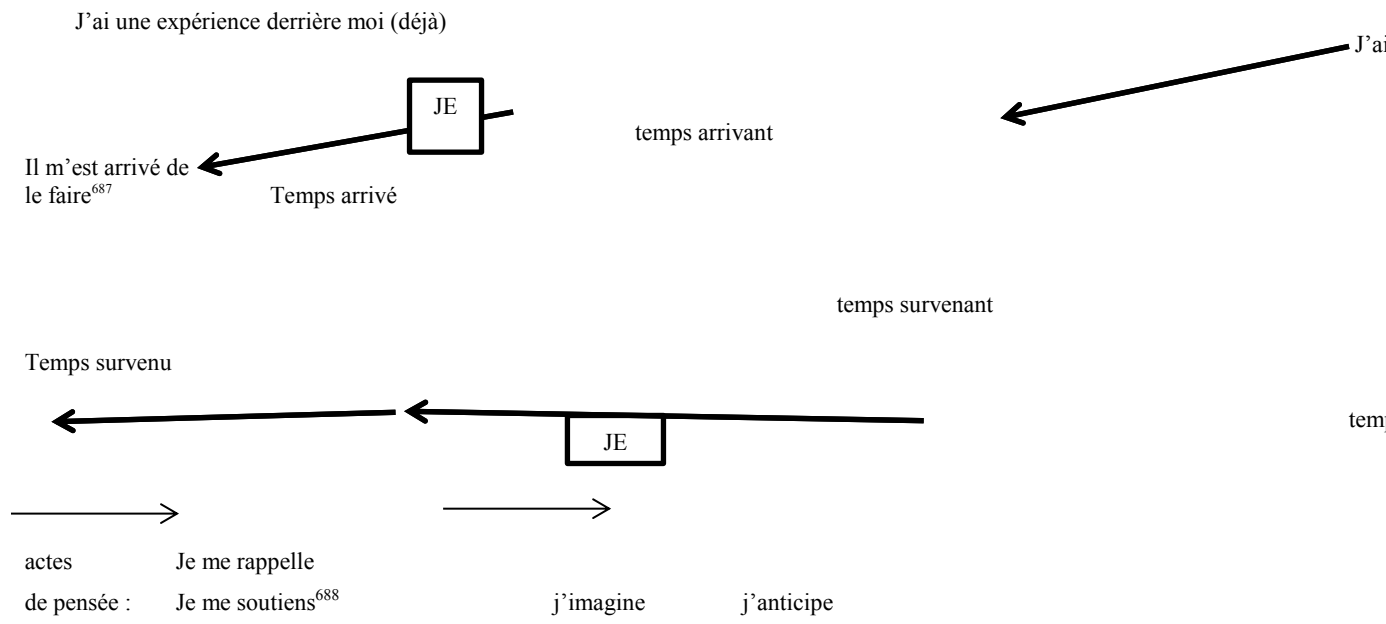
J'ai une expérience derrière moi (déjà)

J'ai

JE

temps arrivant

Il m'est arrivé de le faire$^{687}$

Temps arrivé

temps survenant

Temps survenu

tem

JE

actes de pensée :

Je me rappelle

Je me soutiens$^{688}$

j'imagine

j'anticipe